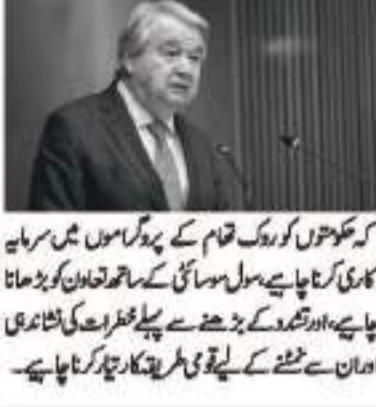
کہ حکومتوں کو روک تھام کے پروگراموں میں سرمایہ کاری کرنا چاہیے، سول سوسائٹی کے ساتھ تعاون کو بڑھانا چاہیے، اور تشدد کے بڑھنے سے پہلے خطرات کی نشاندہی اور ان سے نمٹنے کے لیے قومی طریقہ کار تیار کرنا چاہیے۔